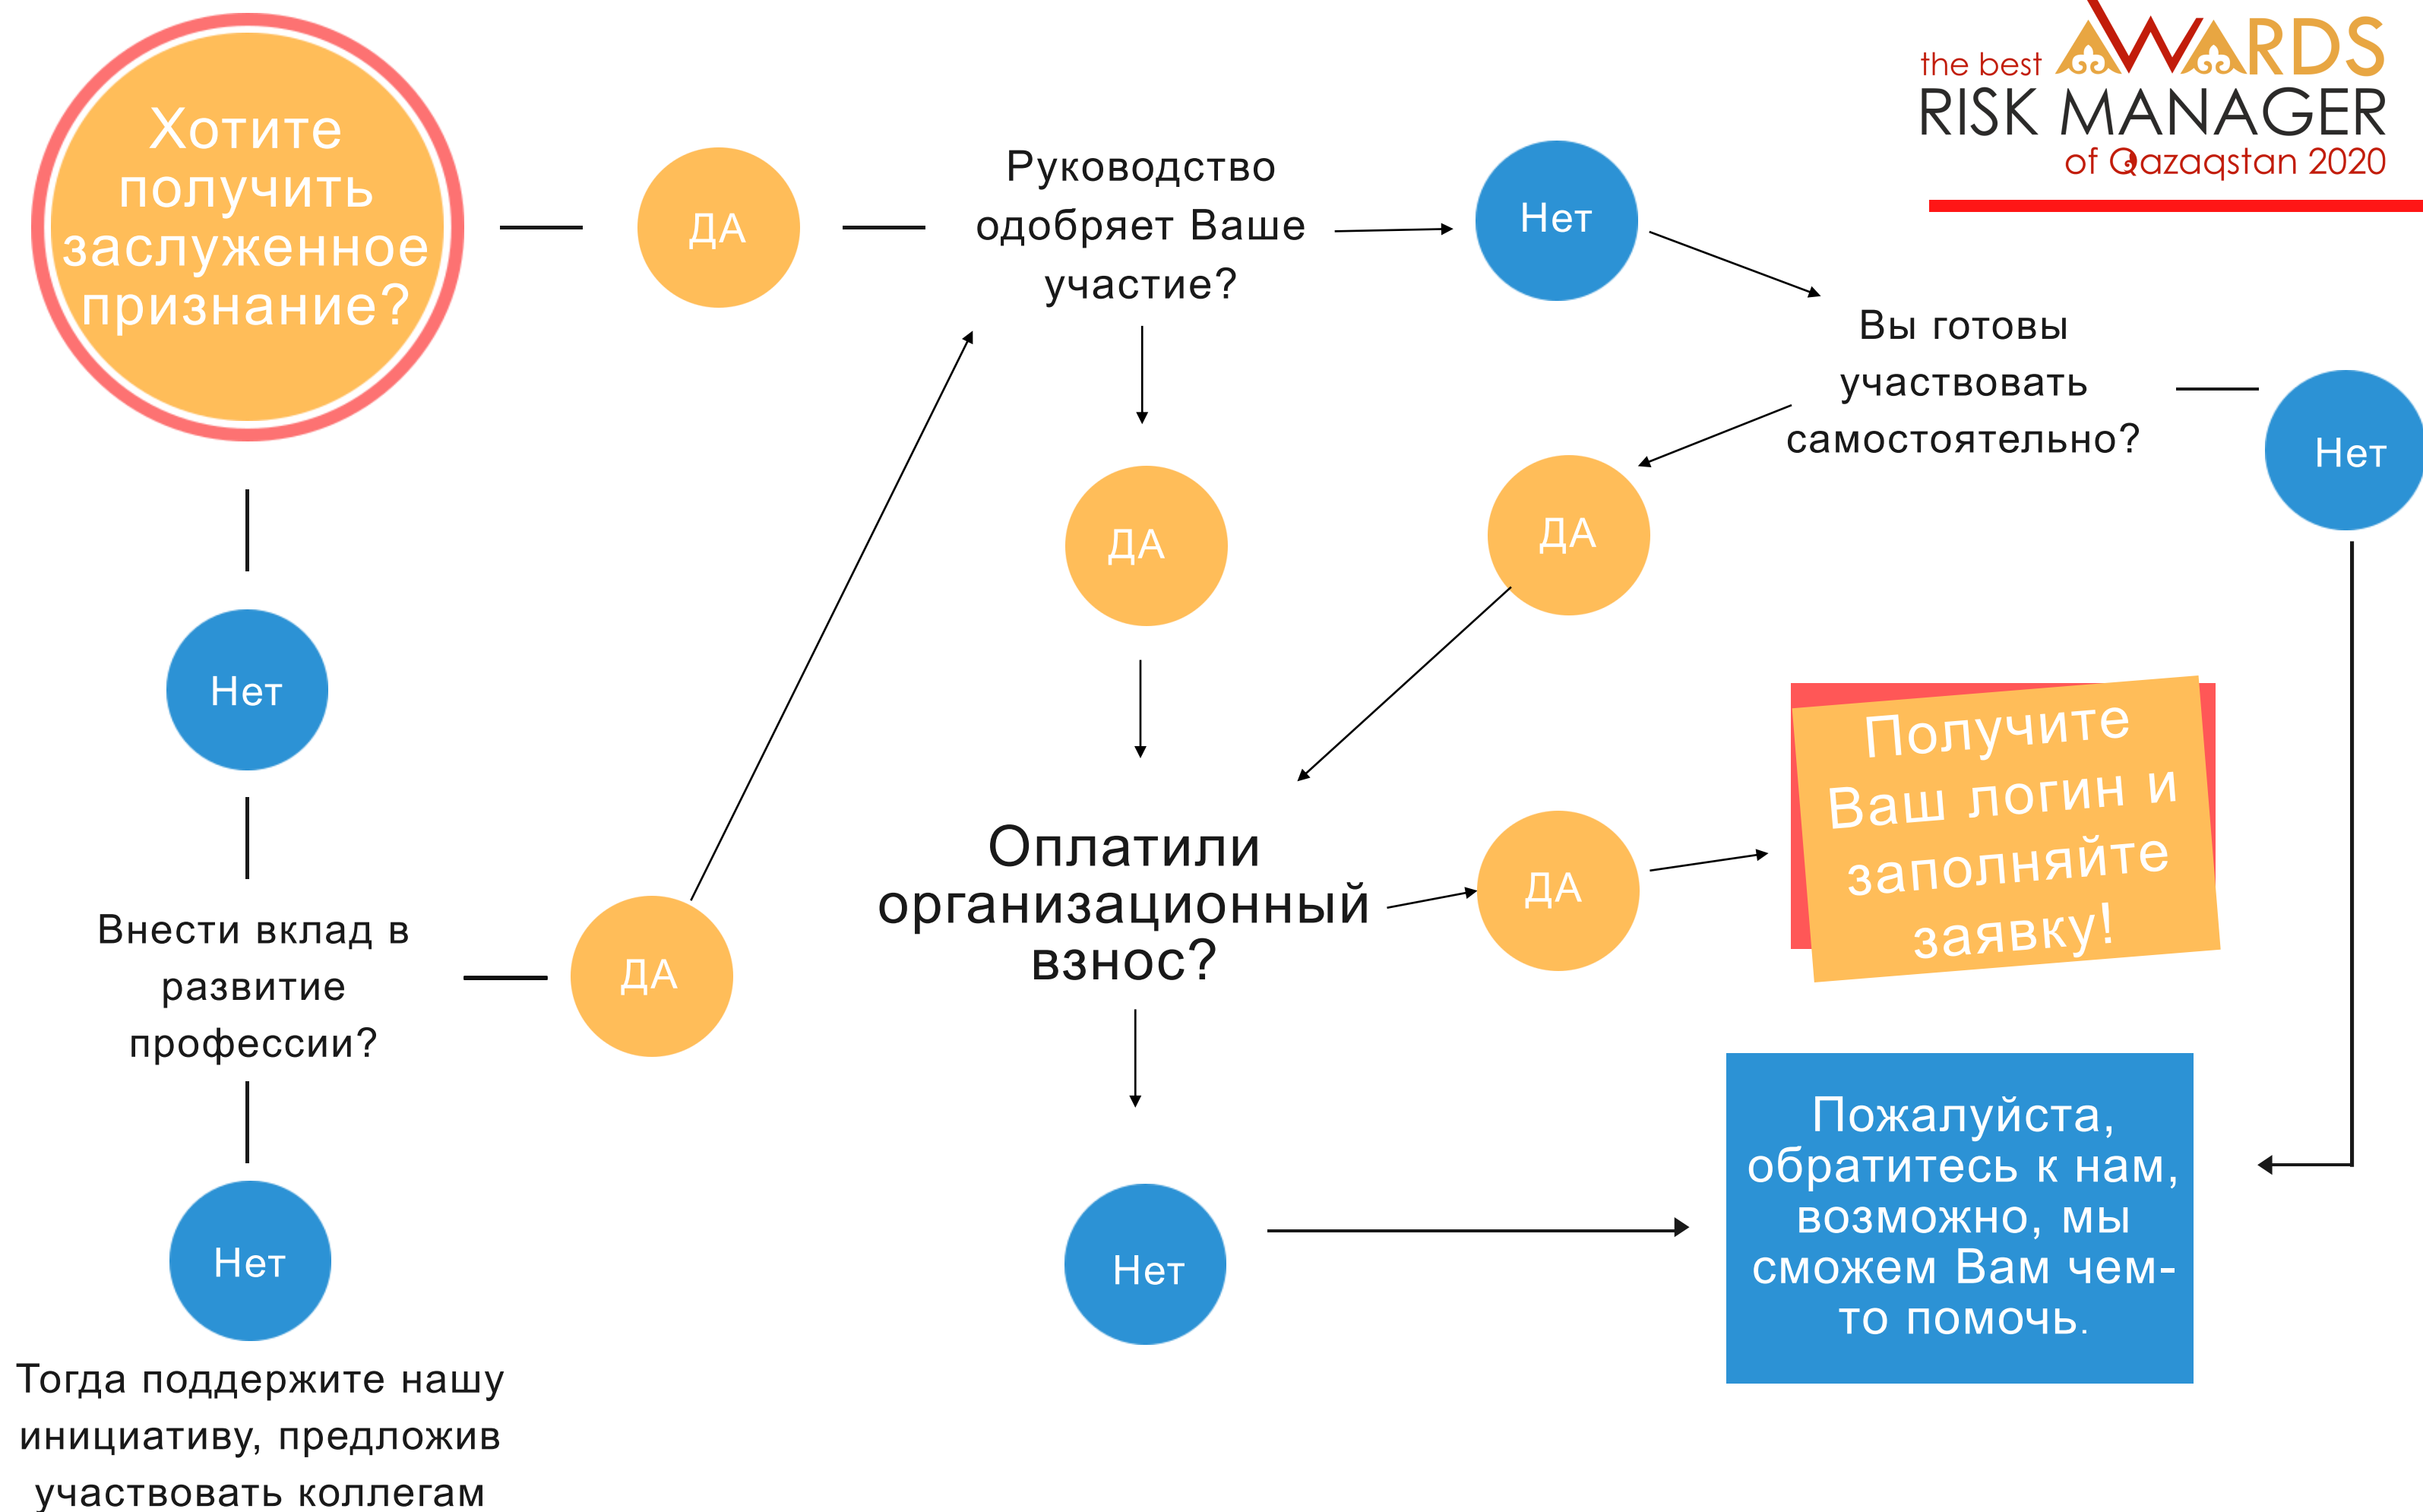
the best AWARDS
RISK MANAGER
of Qazaqstan 2020

Хотите получить заслуженное признание?

ДА

Руководство одобряет Ваше участие?

Нет

Вы готовы участвовать самостоятельно?

Нет

ДА

ДА

Нет

Внести вклад в развитие профессии?

ДА

Оплатили организационный взнос?

ДА

Получите Ваш логин и заполняйте заявку!

Нет

Тогда поддержите нашу инициативу, предложив участвовать коллегам

Нет

Пожалуйста, обратитесь к нам, возможно, мы сможем Вам чем-то помочь.